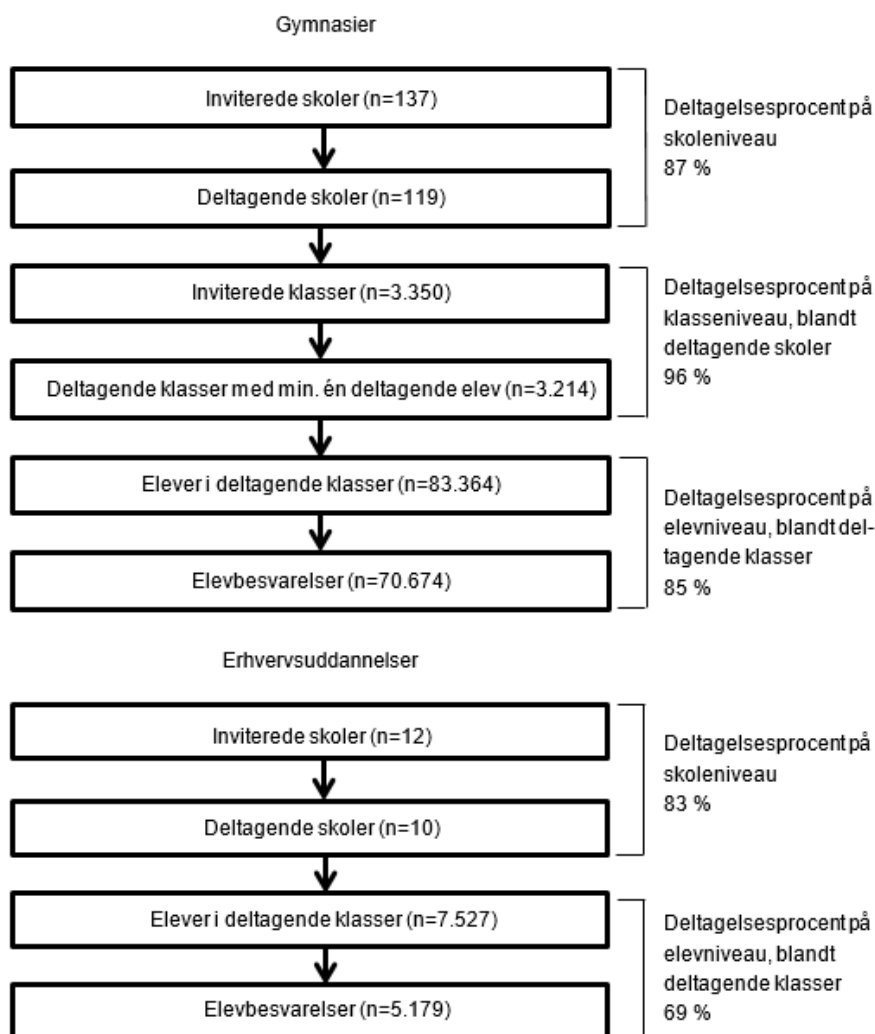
Gymnasier

Inviterede skoler (n=137)

Deltagende skoler (n=119)

Deltagelsesprocent på skoleniveau 87 %

Inviterede klasser (n=3.350)

Deltagende klasser med min. én deltagende elev (n=3.214)

Deltagelsesprocent på klasseniveau, blandt deltagende skoler 96 %

Elever i deltagende klasser (n=83.364)

Elevbesvarelser (n=70.674)

Deltagelsesprocent på elevniveau, blandt deltagende klasser 85 %

Erhvervsuddannelser

Inviterede skoler (n=12)

Deltagende skoler (n=10)

Deltagelsesprocent på skoleniveau 83 %

Elever i deltagende klasser (n=7.527)

Elevbesvarelser (n=5.179)

Deltagelsesprocent på elevniveau, blandt deltagende klasser 69 %